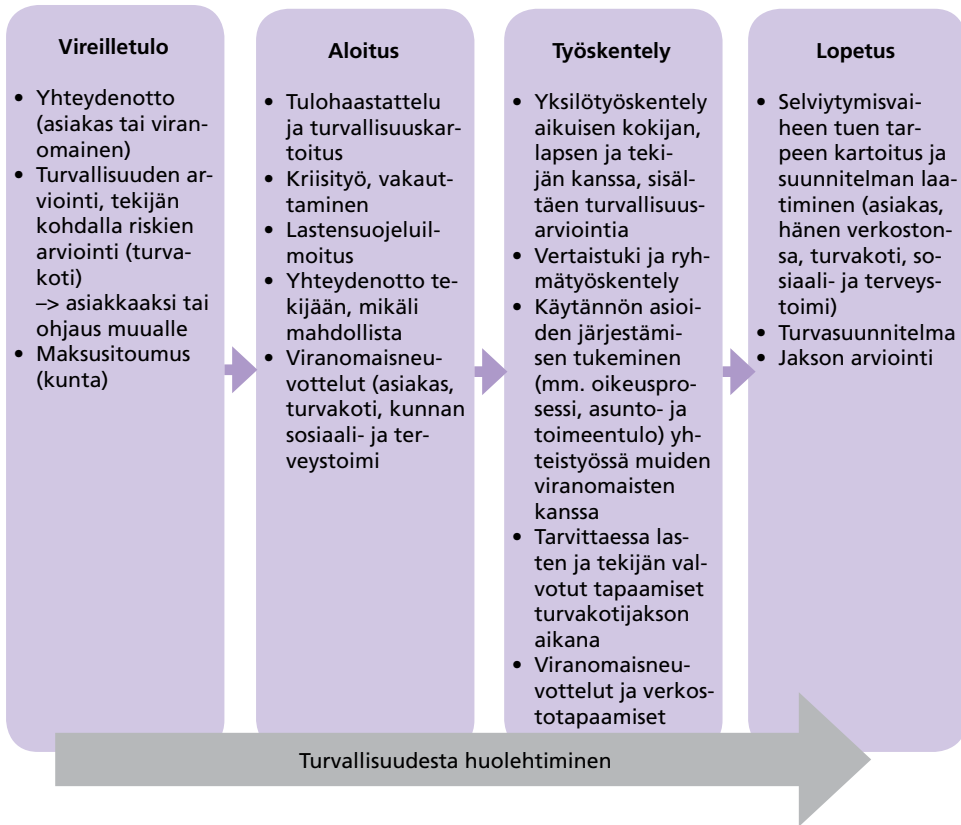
Vireilletulo

• Yhteydenotto (asiakas tai viranomainen)
• Turvallisuuden arviointi, tekijän kohdalla riskien arviointi (turvakoti)
–> asiakkaaksi tai ohjaus muualle
• Maksusitoumus (kunta)

Aloitus

• Tulohaastattelu ja turvallisuuskartoitus
• Kriisityö, vakauttaminen
• Lastensuojeluilmoitus
• Yhteydenotto tekijään, mikäli mahdollista
• Viranomaisneuvottelut (asiakas, turvakoti, kunnan sosiaali- ja terveystoimi

Työskentely

• Yksilötyöskentely aikuisen kokijan, lapsen ja tekijän kanssa, sisältäen turvallisuusarviointia
• Vertaistuki ja ryhmätyöskentely
• Käytännön asioiden järjestämisen tukeminen (mm. oikeusprosessi, asunto- ja toimeentulo) yhteistyössä muiden viranomaisten kanssa
• Tarvittaessa lasten ja tekijän valvotut tapaamiset turvakotijakson aikana
• Viranomaisneuvottelut ja verkostotapaamiset

Lopetus

• Selviytymisvaiheen tuen tarpeen kartoitus ja suunnitelman laatiminen (asiakas, hänen verkostonsa, turvakoti, sosiaali- ja terveystoimi)
• Turvasuunnitelma
• Jakson arviointi

Turvallisuudesta huolehtiminen